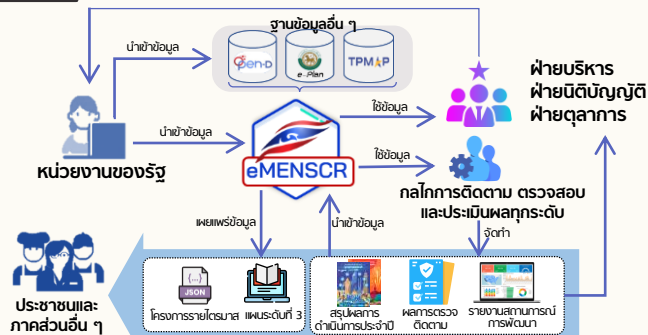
ฐานข้อมูลอื่น ๆ
นำเข้าข้อมูล
Open-D
e-Plan
TPMAP
นำเข้าข้อมูล
ใช้ข้อมูล
ฝ่ายบริหาร
ฝ่ายนิติบัญญัติ
ฝ่ายตุลาการ
eMENSCR
หน่วยงานของรัฐ
ใช้ข้อมูล
กลไกการติดตาม ตรวจสอบและประเมินผลทุกระดับ
เผยแพร่ข้อมูล
นำเข้าข้อมูล
จัดทำ
ประชาชนและภาคส่วนอื่น ๆ
JSON
โครงการรายไตรมาส
แผนระดับที่ 3
สรุปผลการดำเนินการประจำปี
ผลการตรวจติดตาม
รายงานสถานการณ์การพัฒนา